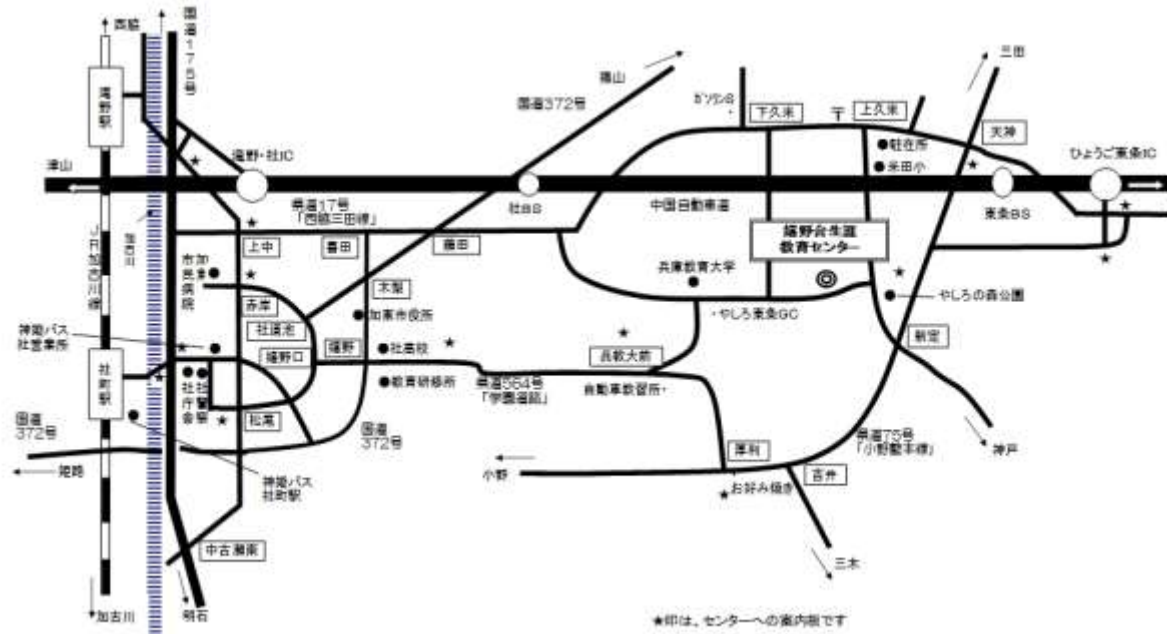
西脇
国道175号
滝野駅
篠山
国道372号
ｶﾞｿﾘﾝｽﾀﾝﾄﾞ
下久米
上久米
三田
天神
駐在所
米田小
滝野・社IC
ひょうご東条IC
津山
社BS
県道17号「西脇三田線」
中国自動車道
東条BS
上中
畜田
藤田
JR加古川線
加古川
市立加東病院
滝野合併生涯教育センター
兵庫教育大学
やしろの森公園
赤岸
木梨
社領池
加東市役所
やしろ東条GC
神姫バス社営業所
滝野口
滝野
社高校
長松大前
新定
社町駅
社庁舎
社警察
教育研修所
県道564号「学園通路」
自動車教習所
国道372号
松尾
国道372号
県道75号「小野藍本線」
神戸
西脇
神姫バス社町駅
厚利
吉井
小野
お好み焼き
中古瀬南
三木
加古川
明石
★印は、センターへの案内板です